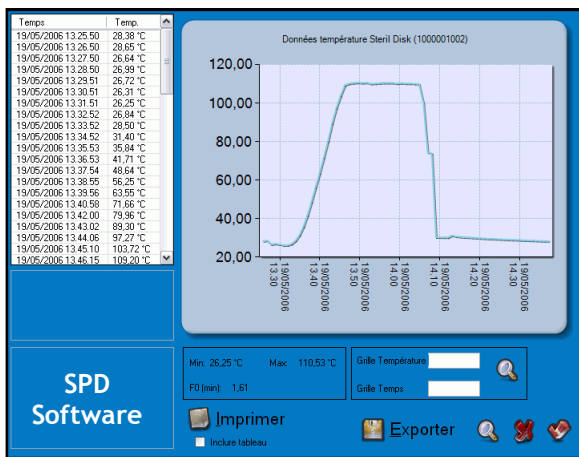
| Temps | Temp. |
|---|---|
| 19/05/2006 13.25.50 | 28,38 °C |
| 19/05/2006 13.26.50 | 28,65 °C |
| 19/05/2006 13.27.50 | 26,64 °C |
| 19/05/2006 13.28.50 | 26,99 °C |
| 19/05/2006 13.29.51 | 26,72 °C |
| 19/05/2006 13.30.51 | 26,31 °C |
| 19/05/2006 13.31.51 | 26,25 °C |
| 19/05/2006 13.32.52 | 26,84 °C |
| 19/05/2006 13.33.52 | 28,50 °C |
| 19/05/2006 13.34.52 | 31,40 °C |
| 19/05/2006 13.35.53 | 35,84 °C |
| 19/05/2006 13.36.53 | 41,71 °C |
| 19/05/2006 13.37.54 | 48,64 °C |
| 19/05/2006 13.38.55 | 56,25 °C |
| 19/05/2006 13.39.56 | 63,55 °C |
| 19/05/2006 13.40.58 | 71,66 °C |
| 19/05/2006 13.42.00 | 79,96 °C |
| 19/05/2006 13.43.02 | 89,30 °C |
| 19/05/2006 13.44.06 | 97,27 °C |
| 19/05/2006 13.45.10 | 103,72 °C |
| 19/05/2006 13.46.15 | 109,20 °C |

Données température Steril Disk (1000001002)

120,00
100,00
80,00
60,00
40,00
20,00

19/05/2006 13.30
19/05/2006 13.40
19/05/2006 13.50
19/05/2006 14.00
19/05/2006 14.10
19/05/2006 14.20
19/05/2006 14.30

SPD Software

Min: 26,25 °C Max: 110,53 °C
F0 (min): 1,61

Grille Température
Grille Temps

Imprimer
Inclure tableau

Exporter